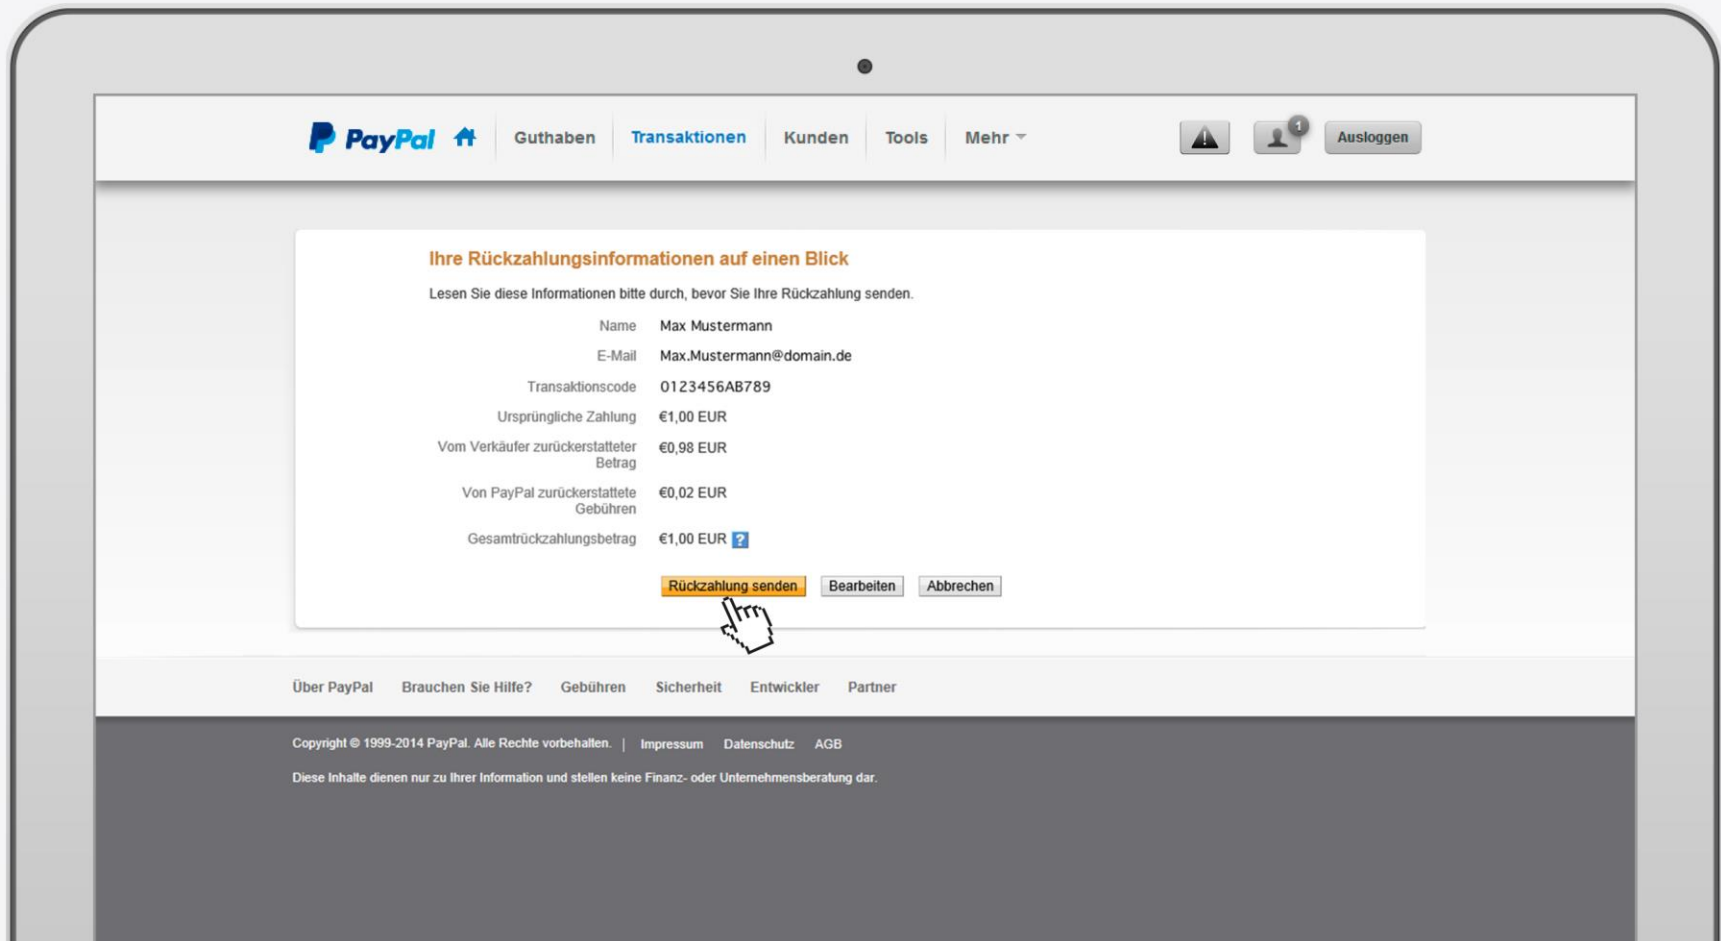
PayPal Guthaben Transaktionen Kunden Tools Mehr

1

Ausloggen

Ihre Rückzahlungsinformationen auf einen Blick

Lesen Sie diese Informationen bitte durch, bevor Sie Ihre Rückzahlung senden.

| | |
|---|---|
| Name | Max Mustermann |
| E-Mail | Max.Mustermann@domain.de |
| Transaktionscode | 0123456AB789 |
| Ursprüngliche Zahlung | €1,00 EUR |
| Vom Verkäufer zurückerstatteter Betrag | €0,98 EUR |
| Von PayPal zurückerstattete Gebühren | €0,02 EUR |
| Gesamtrückzahlungsbetrag | €1,00 EUR ? |

Rückzahlung senden Bearbeiten Abbrechen

Über PayPal Brauchen Sie Hilfe? Gebühren Sicherheit Entwickler Partner

Copyright © 1999-2014 PayPal. Alle Rechte vorbehalten. | Impressum Datenschutz AGB

Diese Inhalte dienen nur zu Ihrer Information und stellen keine Finanz- oder Unternehmensberatung dar.